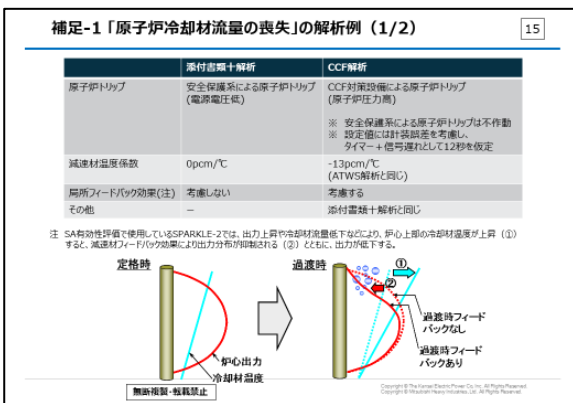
補足-1「原子炉冷却材流量の喪失」の解析例（1/2）

15

| | 添付書類十解析 | CCF解析 |
|---|---|---|
| 原子炉トリップ | 安全保護系による原子炉トリップ（電源電圧低） | CCF対策設備による原子炉トリップ（原子炉圧力高）<br>※ 安全保護系による原子炉トリップは不作動<br>※ 設定値には計装誤差を考慮し、タイマー＋信号遅れとして12秒を仮定 |
| 減速材温度係数 | 0pcm/℃ | -13pcm/℃<br>(ATWS解析と同じ) |
| 局所フィードバック効果(注) | 考慮しない | 考慮する |
| その他 | – | 添付書類十解析と同じ |

注 SA有効性評価で使用しているSPARKLE-2では、出力上昇や冷却材流量低下などにより、炉心上部の冷却材温度が上昇（①）すると、減速材フィードバック効果により出力分布が抑制される（②）とともに、出力が低下する。

定格時

炉心出力

冷却材温度

過渡時

①

②

過渡時フィードバックなし

過渡時フィードバックあり

無断複製・転載禁止

Copyright © The Kansai Electric Power Co., Inc. All Rights Reserved.
Copyright © Mitsubishi Heavy Industries, Ltd. All Rights Reserved.